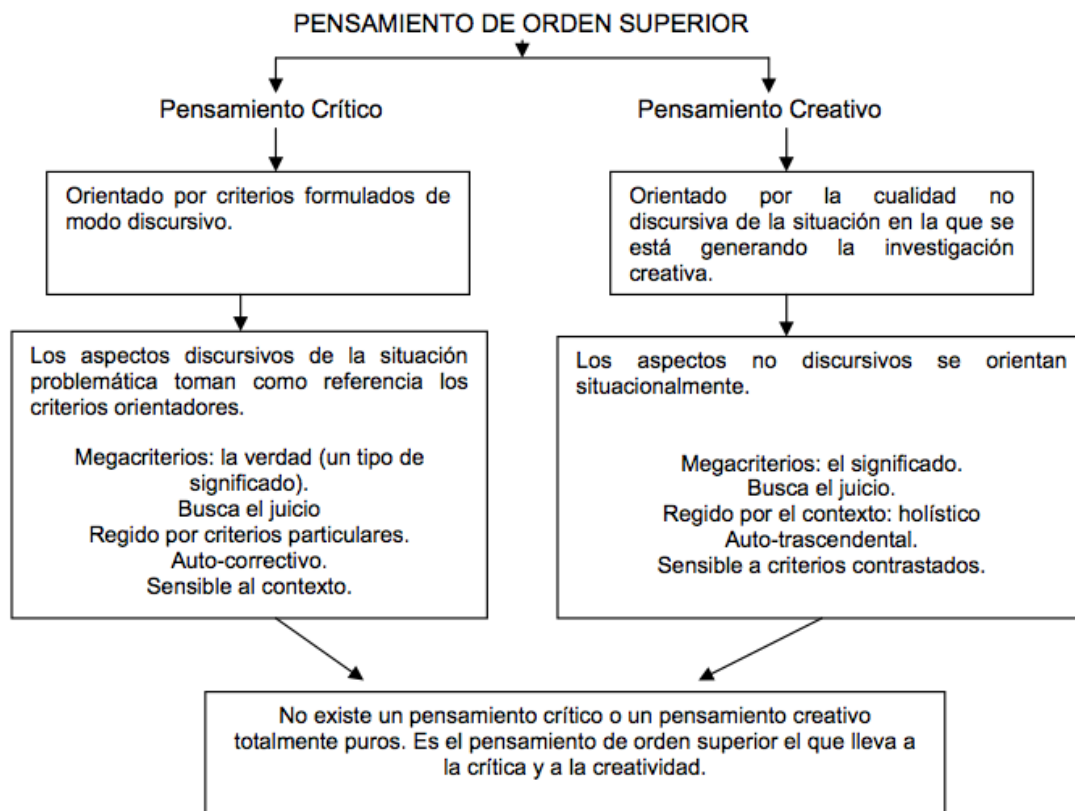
PENSAMIENTO DE ORDEN SUPERIOR

Pensamiento Crítico

Orientado por criterios formulados de modo discursivo.

Los aspectos discursivos de la situación problemática toman como referencia los criterios orientadores.

Megacriterios: la verdad (un tipo de significado).
Busca el juicio
Regido por criterios particulares.
Auto-correctivo.
Sensible al contexto.

Pensamiento Creativo

Orientado por la cualidad no discursiva de la situación en la que se está generando la investigación creativa.

Los aspectos no discursivos se orientan situacionalmente.

Megacriterios: el significado.
Busca el juicio.
Regido por el contexto: holístico
Auto-trascendental.
Sensible a criterios contrastados.

No existe un pensamiento crítico o un pensamiento creativo totalmente puros. Es el pensamiento de orden superior el que lleva a la crítica y a la creatividad.